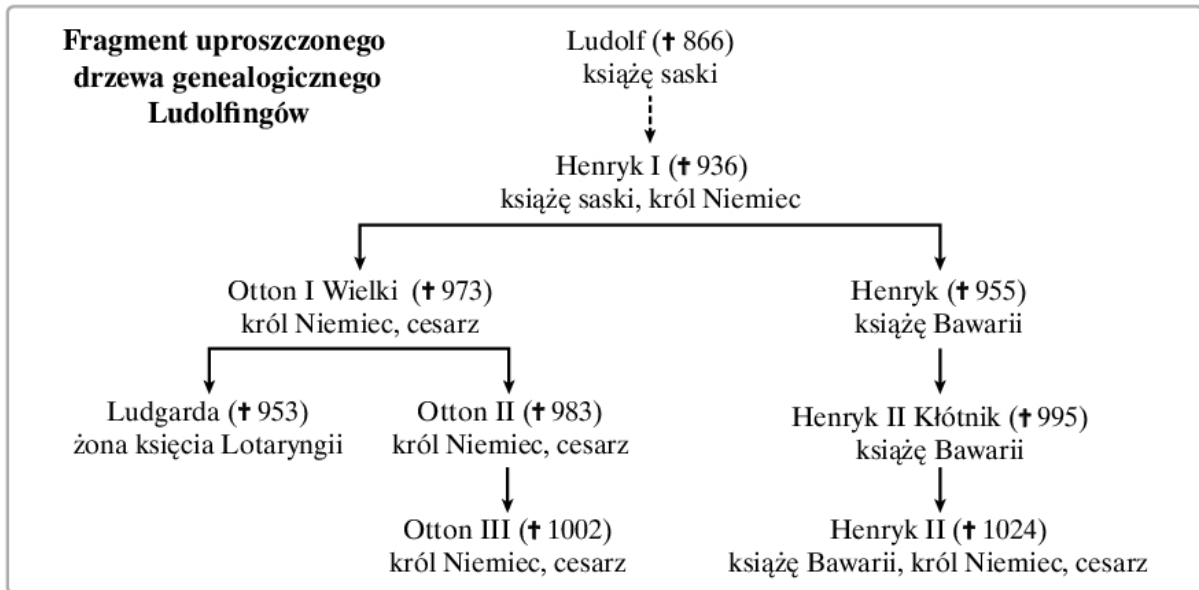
Fragment uproszczonego drzewa genealogicznego Ludolfingów

Ludolf († 866)
książę saski

Henryk I († 936)
książę saski, król Niemiec

Otton I Wielki († 973)
król Niemiec, cesarz

Henryk († 955)
książę Bawarii

Ludgarda († 953)
żona księcia Lotaryngii

Otton II († 983)
król Niemiec, cesarz

Henryk II Kłótnik († 995)
książę Bawarii

Otton III († 1002)
król Niemiec, cesarz

Henryk II († 1024)
książę Bawarii, król Niemiec, cesarz